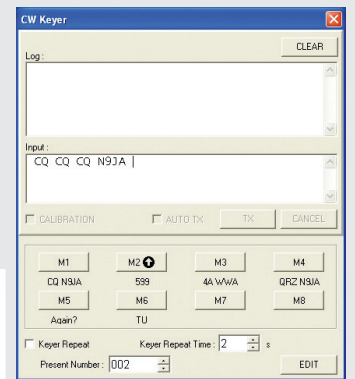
CW Keyer

CLEAR

Log :

Input :

CQ CQ CQ N9JA |

CALIBRATION

AUTO TX

TX

CANCEL

M1

CQ N9JA

M2

599

M3

4A WWA

M4

QRZ N9JA

M5

Again?

M6

TU

M7

M8

Keyer Repeat

Keyer Repeat Time : 2 s

Present Number : 002

EDIT